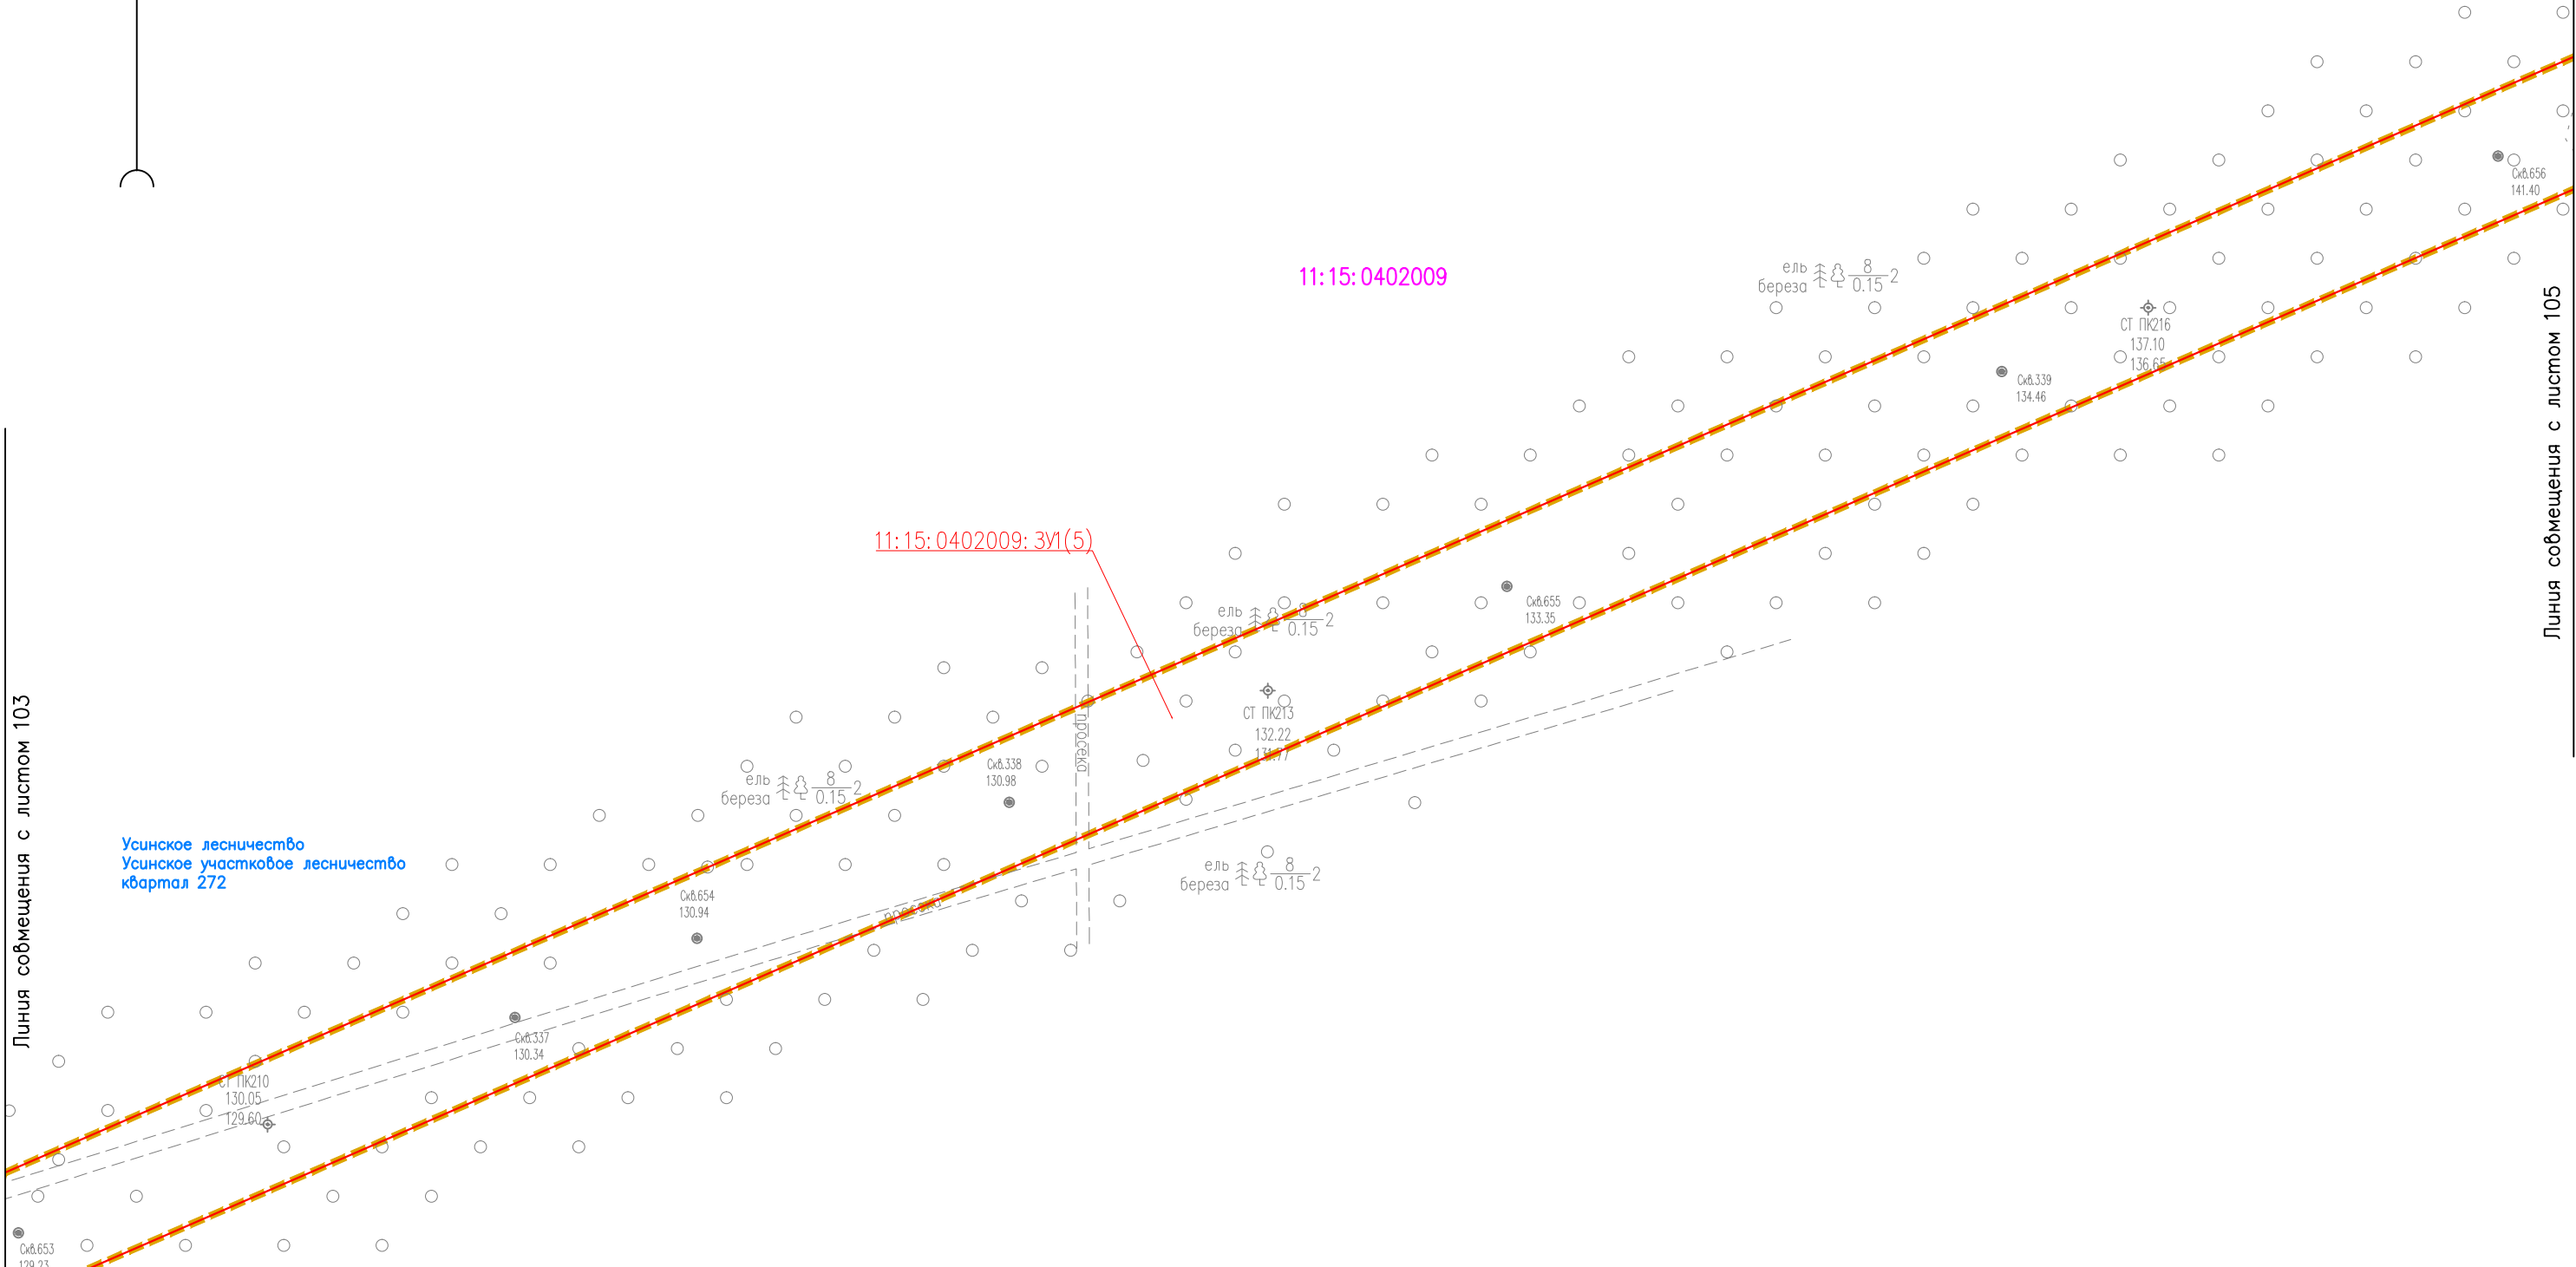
11:15:0402009

ель
береза
$\frac{8}{0.15}$2

Скв.656
141.40

Линия совмещения с листом 105

СТ ПК216
137.10
136.65

Скв.339
134.46

11:15:0402009:ЗУ1(5)

ель
береза
$\frac{8}{0.15}$2

Скв.655
133.35

СТ ПК213
132.22
131.77

просека

ель
береза
$\frac{8}{0.15}$2

Скв.338
130.98

Линия совмещения с листом 103

Усинское лесничество
Усинское участковое лесничество
квартал 272

Скв.654
130.94

просека

ель
береза
$\frac{8}{0.15}$2

Скв.337
130.34

СТ ПК210
130.05
129.60

Скв.653
129.23